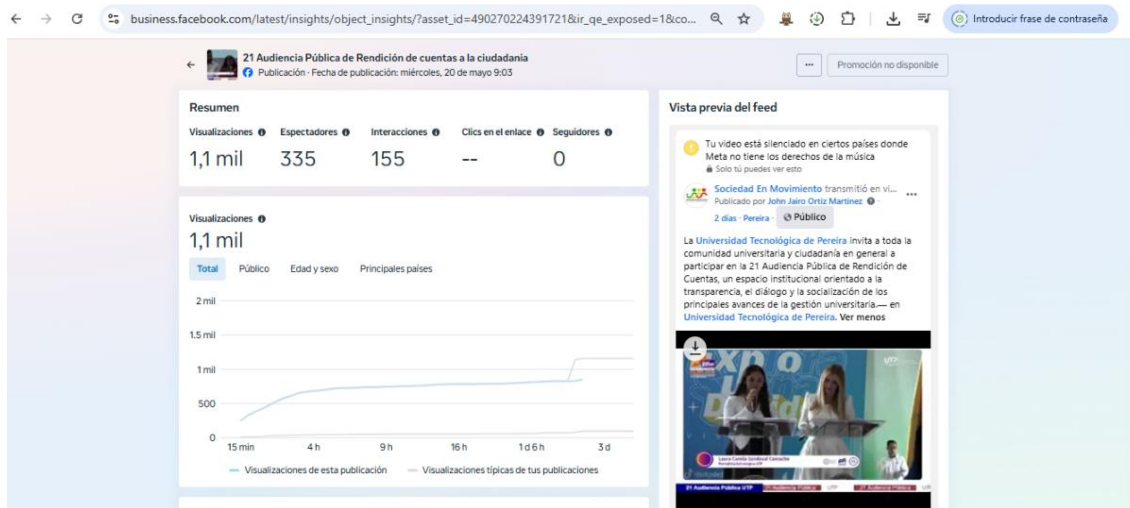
business.facebook.com/latest/insights/object_insights/?asset_id=490270224391721&ir_qe_exposed=1&co...

Introducir frase de contraseña

21 Audiencia Pública de Rendición de cuentas a la ciudadanía
Publicación · Fecha de publicación: miércoles, 20 de mayo 9:03

...
Promoción no disponible

Resumen

Visualizaciones
1,1 mil

Espectadores
335

Interacciones
155

Clics en el enlace
--

Seguidores
0

Visualizaciones
1,1 mil

Total Público Edad y sexo Principales países

2 mil
1.5 mil
1 mil
500
0

15 min 4 h 9 h 16 h 1 d 6 h 3 d

Visualizaciones de esta publicación
Visualizaciones típicas de tus publicaciones

Vista previa del feed

Tu video está silenciado en ciertos países donde Meta no tiene los derechos de la música
Solo tú puedes ver esto

Sociedad En Movimiento transmitió en vi...
Publicado por John Jairo Ortiz Martínez
2 días · Pereira · Público

La Universidad Tecnológica de Pereira invita a toda la comunidad universitaria y ciudadanía en general a participar en la 21 Audiencia Pública de Rendición de Cuentas, un espacio institucional orientado a la transparencia, el diálogo y la socialización de los principales avances de la gestión universitaria.— en Universidad Tecnológica de Pereira. Ver menos

Laura Camila Sandoval Camacho

21 Audiencia Pública UTP